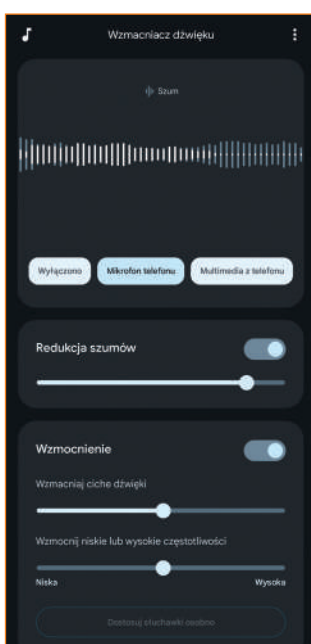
Wzmacniacz dźwięku

Szum

Wyłączono
Mikrofon telefonu
Multimedia z telefonu

Redukcja szumów

Wzmocnienie

Wzmacniaj ciche dźwięki

Wzmocnij niskie lub wysokie częstotliwości

Niska
Wysoka

Dostosuj słuchawki osobno